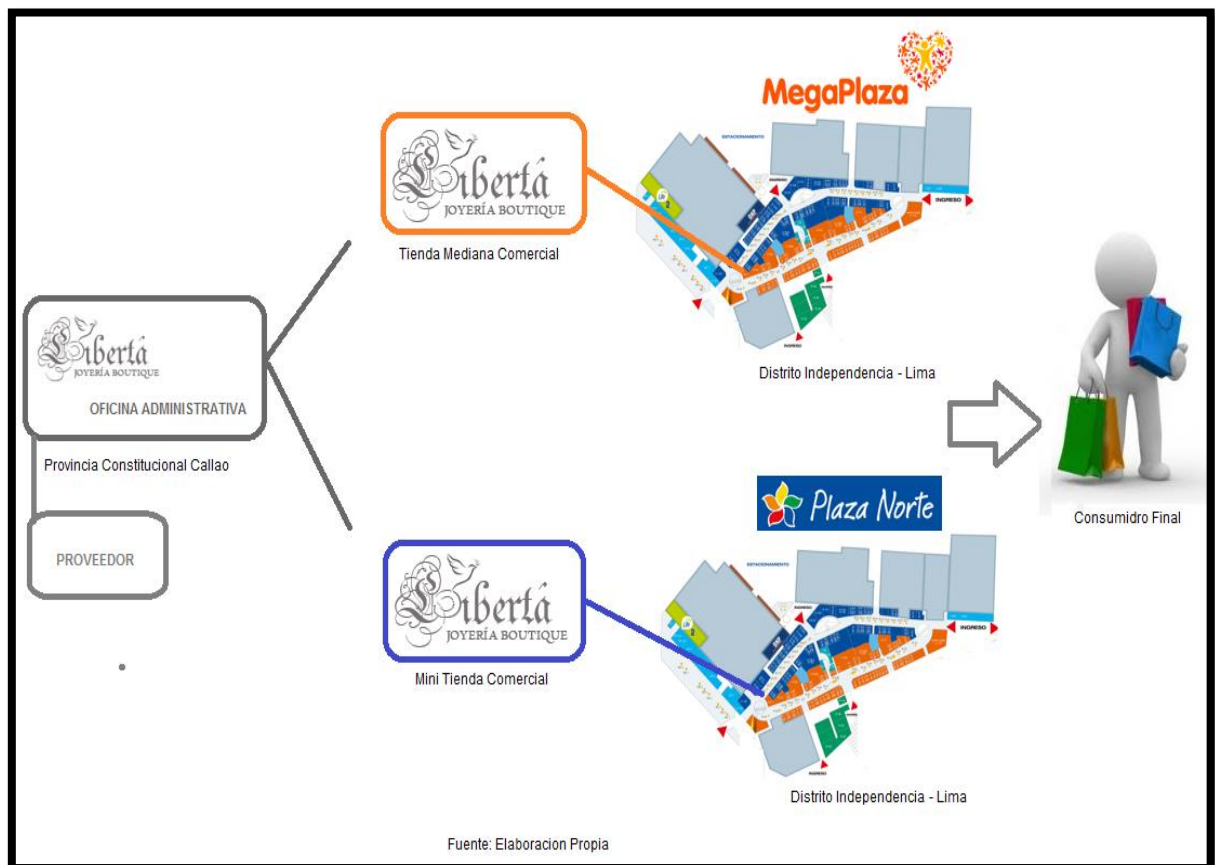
MegaPlaza

Libertá
JOYERÍA BOUTIQUE

Tienda Mediana Comercial

ESTACIONAMIENTO

INGRESO

Distrito Independencia - Lima

Libertá
JOYERÍA BOUTIQUE
OFICINA ADMINISTRATIVA

Provincia Constitucional Callao

PROVEEDOR

Plaza Norte

Consumidro Final

Libertá
JOYERÍA BOUTIQUE

Mini Tienda Comercial

ESTACIONAMIENTO

INGRESO

Distrito Independencia - Lima

Fuente: Elaboracion Propia